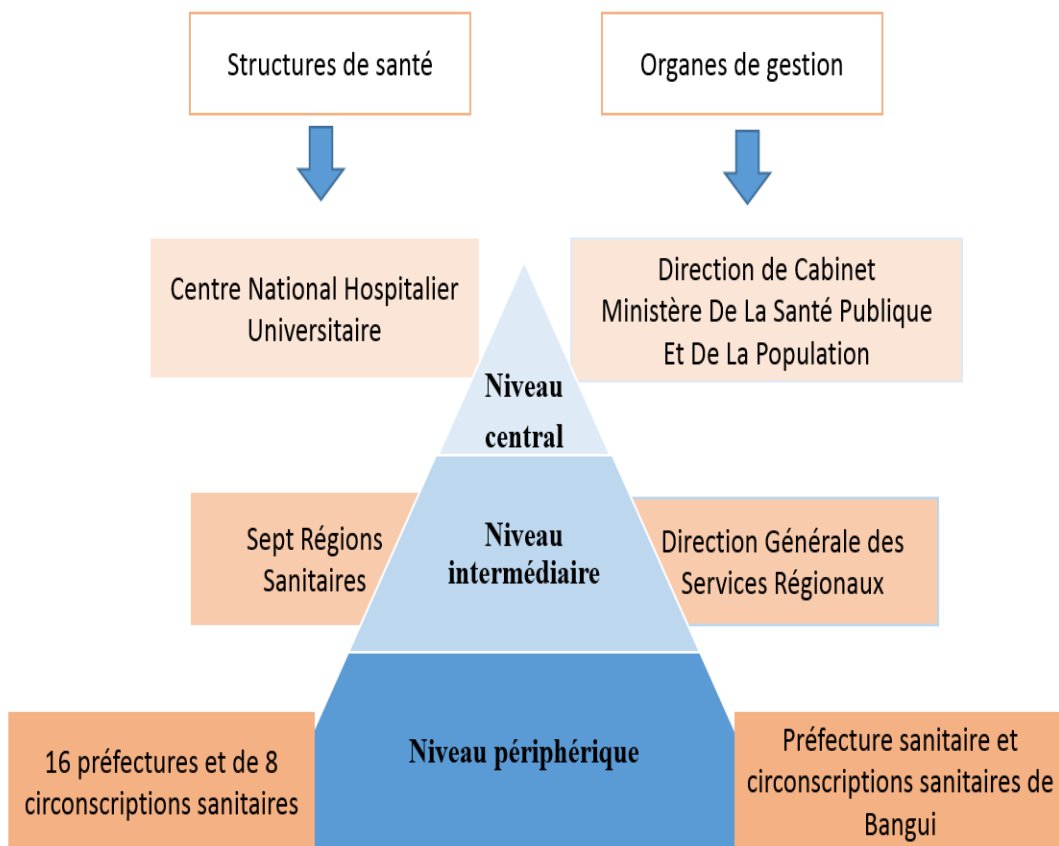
Structures de santé

Organes de gestion

Centre National Hospitalier Universitaire

Niveau central

Direction de Cabinet
Ministère De La Santé Publique
Et De La Population

Sept Régions Sanitaires

Niveau intermédiaire

Direction Générale des Services Régionaux

16 préfectures et de 8 circonscriptions sanitaires

Niveau périphérique

Préfecture sanitaire et circonscriptions sanitaires de Bangui